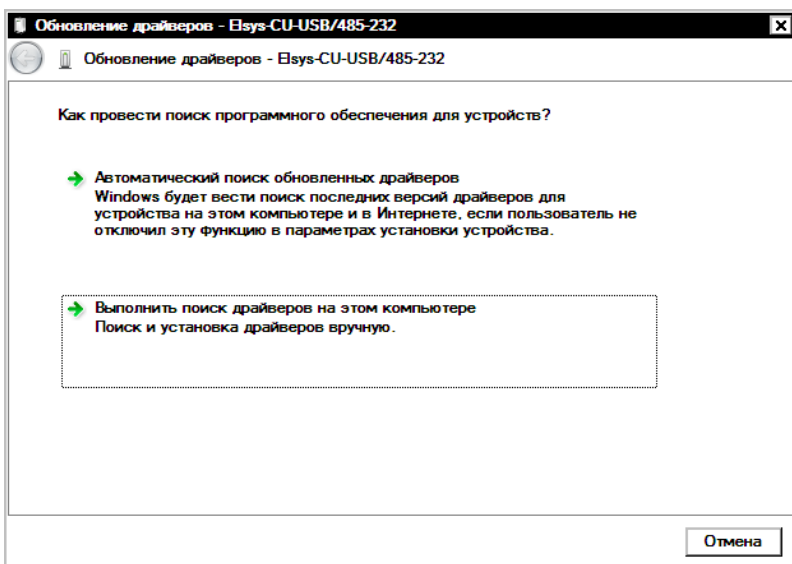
Обновление драйверов - Elsys-CU-USB/485-232

Обновление драйверов - Elsys-CU-USB/485-232

Как провести поиск программного обеспечения для устройств?

Автоматический поиск обновленных драйверов
Windows будет вести поиск последних версий драйверов для устройства на этом компьютере и в Интернете, если пользователь не отключил эту функцию в параметрах установки устройства.

Выполнить поиск драйверов на этом компьютере
Поиск и установка драйверов вручную.

Отмена